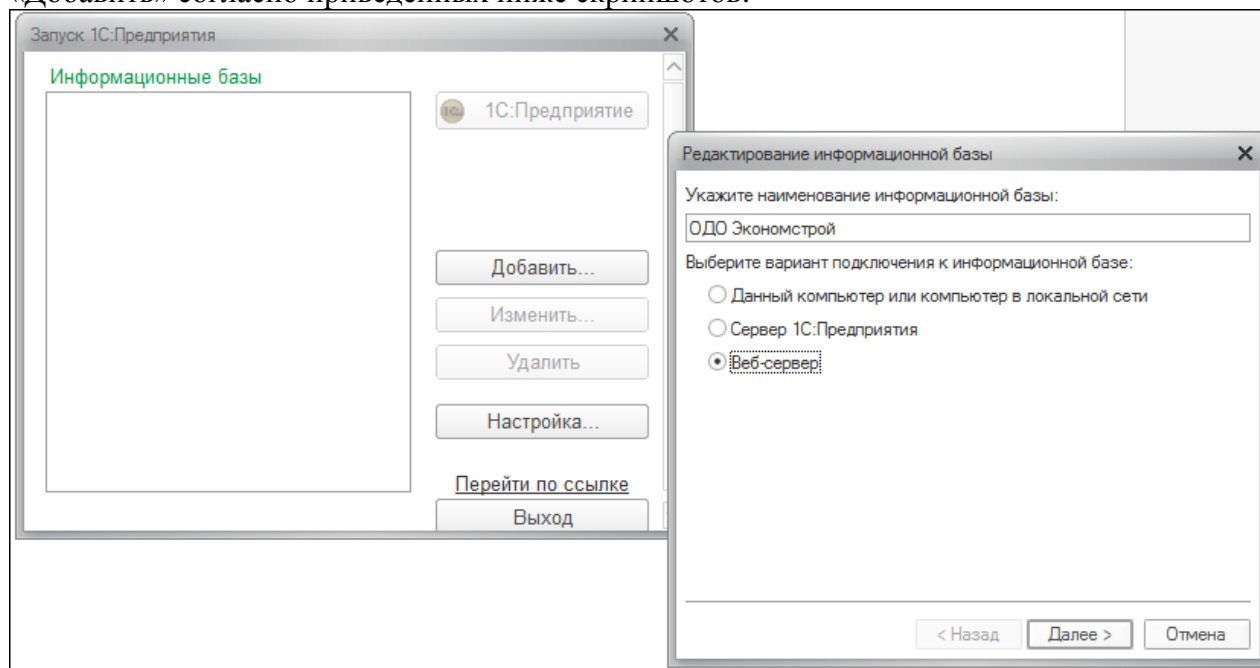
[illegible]

Запуск 1С:Предприятия

Информационные базы

1С:Предприятие

Добавить...

Изменить...

Удалить

Настройка...

Перейти по ссылке

Выход

Редактирование информационной базы

Укажите наименование информационной базы:

ОДО Экономстрой

Выберите вариант подключения к информационной базе:

Данный компьютер или компьютер в локальной сети

Сервер 1С:Предприятия

Веб-сервер

< Назад

Далее >

Отмена